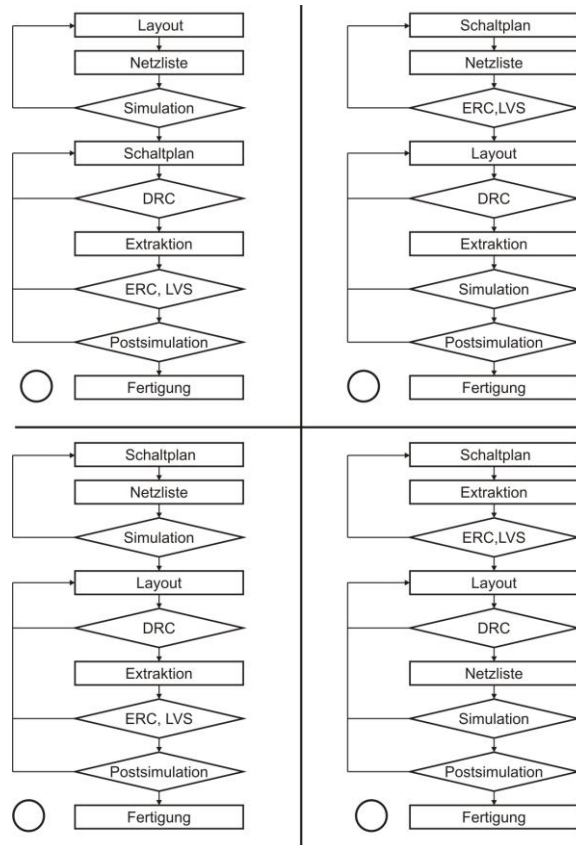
Layout
Netzliste
Simulation
Schaltplan
DRC
Extraktion
ERC, LVS
Postsimulation
Fertigung

Schaltplan
Netzliste
ERC,LVS
Layout
DRC
Extraktion
Simulation
Postsimulation
Fertigung

Schaltplan
Netzliste
Simulation
Layout
DRC
Extraktion
ERC, LVS
Postsimulation
Fertigung

Schaltplan
Extraktion
ERC,LVS
Layout
DRC
Netzliste
Simulation
Postsimulation
Fertigung